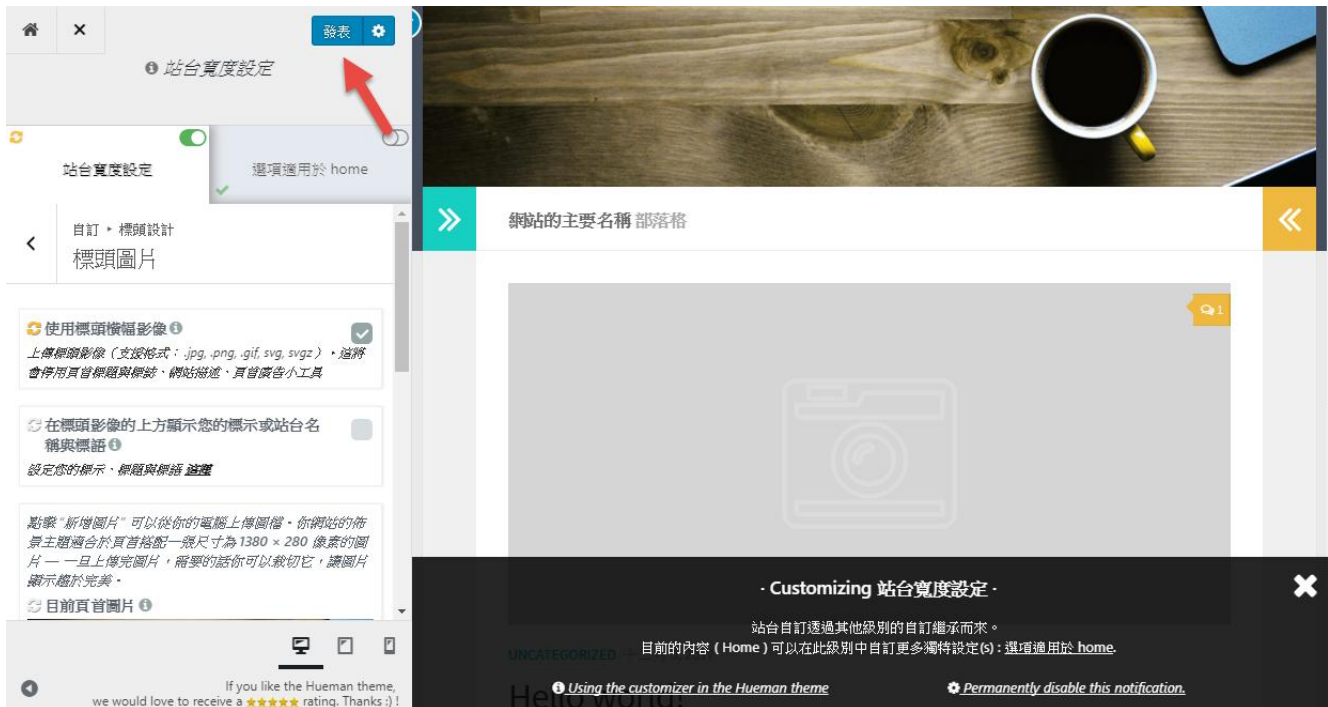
發表

站台寬度設定

站台寬度設定

選項適用於 home

自訂 ▸ 標頭設計
標頭圖片

使用標頭橫幅影像

上傳標頭影像（支援格式：.jpg, .png, .gif, svg, svgz），這將會停用頁首標題與標誌、網站描述、頁首廣告小工具

在標頭影像的上方顯示您的標示或站台名稱與標語

設定您的標示、標題與標語 這裡

點擊"新增圖片" 可以從你的電腦上傳圖檔。你網站的佈景主題適合於頁首搭配一張尺寸為 1380 × 280 像素的圖片 — 一旦上傳完圖片，需要的話你可以裁切它，讓圖片顯示趨於完美。

目前頁首圖片

If you like the Hueman theme, we would love to receive a ★★★★★ rating. Thanks :) !

網站的主要名稱 部落格

1

- Customizing 站台寬度設定 -

站台自訂透過其他級別的自訂繼承而來。

目前的內容（Home）可以在此級別中自訂更多獨特設定(s)：選項適用於 home.

Using the customizer in the Hueman theme

Permanently disable this notification.

UNCATEGORIZED

Hello world!